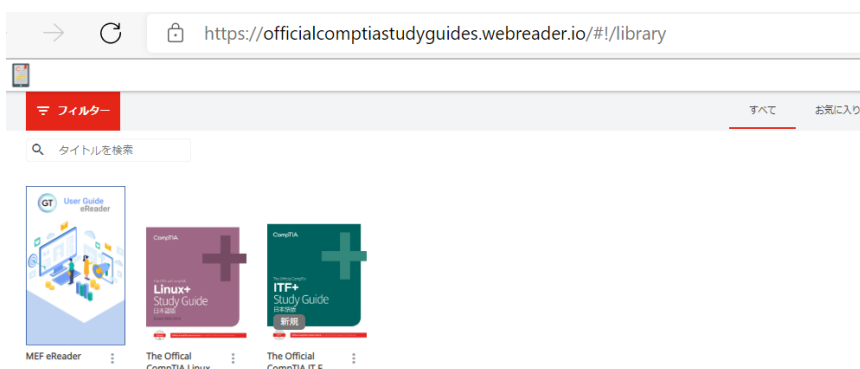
https://officialcomptiastudyguides.webreader.io/#!/library

フィルター

すべて

お気に入り

タイトルを検索

GT User Guide eReader

CompTIA

Linux+ Study Guide

日本語版

CompTIA

ITF+ Study Guide

日本語版

新規

MEF eReader

The Offical CompTIA Linux

The Official CompTIA IT F